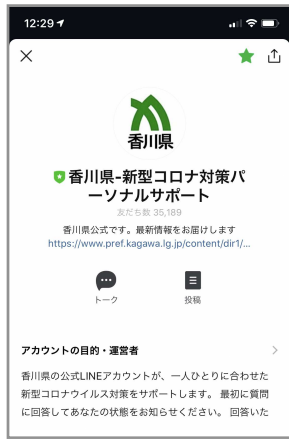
12:29

×

香川県

香川県-新型コロナ対策パーソナルサポート

友だち数 35,189

香川県公式です。最新情報をお届けします
https://www.pref.kagawa.lg.jp/content/dir1/...

トーク

投稿

アカウントの目的・運営者

香川県の公式LINEアカウントが、一人ひとりに合わせた新型コロナウイルス対策をサポートします。最初に質問に回答してあなたの状態をお知らせください。回答いた